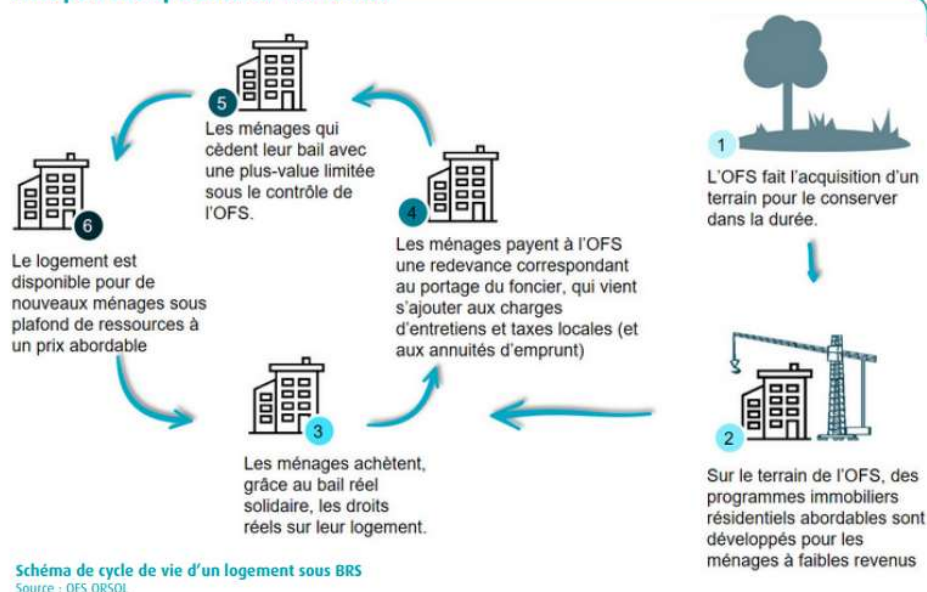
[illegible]

5
Les ménages qui cèdent leur bail avec une plus-value limitée sous le contrôle de l'OFS.

6
Le logement est disponible pour de nouveaux ménages sous plafond de ressources à un prix abordable

4
Les ménages payent à l'OFS une redevance correspondant au portage du foncier, qui vient s'ajouter aux charges d'entretiens et taxes locales (et aux annuités d'emprunt)

3
Les ménages achètent, grâce au bail réel solidaire, les droits réels sur leur logement.

1
L'OFS fait l'acquisition d'un terrain pour le conserver dans la durée.

2
Sur le terrain de l'OFS, des programmes immobiliers résidentiels abordables sont développés pour les ménages à faibles revenus

Schéma de cycle de vie d'un logement sous BRS
Source : OFS ORSOL